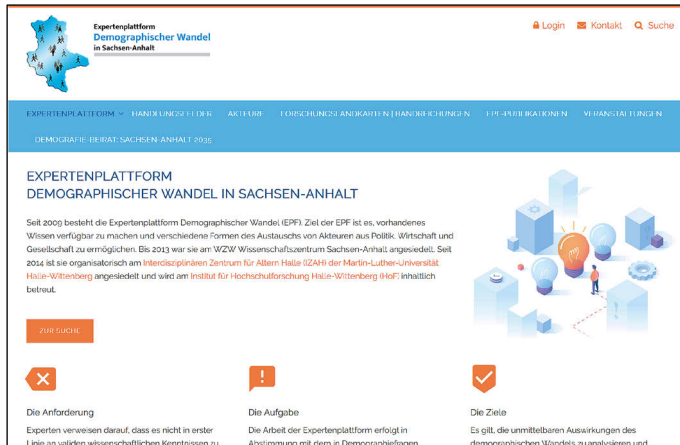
Expertenplattform
Demographischer Wandel
in Sachsen-Anhalt

Login Kontakt Suche

EXPERTENPLATTFORM HANDLUNGSFELDER AKTEURE FORSCHUNGSLANDKARTEN | HANDRECHUNGEN EPF-PUBLIKATIONEN VERANSTALTUNGEN DEMOGRAFIE-BEIRAT SACHSEN-ANHALT 2035

EXPERTENPLATTFORM
DEMOGRAPHISCHER WANDEL IN SACHSEN-ANHALT

Seit 2009 besteht die Expertenplattform Demographischer Wandel (EPF). Ziel der EPF ist es, vorhandenes Wissen verfügbar zu machen und verschiedene Formen des Austauschs von Akteuren aus Politik, Wirtschaft und Gesellschaft zu ermöglichen. Bis 2013 war sie am WZW Wissenschaftszentrum Sachsen-Anhalt angesiedelt. Seit 2014 ist sie organisatorisch am Interdisziplinären Zentrum für Altern Halle (IZAH) der Martin-Luther-Universität Halle-Wittenberg angesiedelt und wird am Institut für Hochschulforschung Halle-Wittenberg (HoF) inhaltlich betreut.

ZUR SUCHE

Die Anforderung
Experten verweisen darauf, dass es nicht in erster Linie an validen wissenschaftlichen Kenntnissen zu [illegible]

Die Aufgabe
Die Arbeit der Expertenplattform erfolgt in Abstimmung mit dem in Demographiefragen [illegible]

Die Ziele
Es gilt, die unmittelbaren Auswirkungen des demographischen Wandels zu analysieren und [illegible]